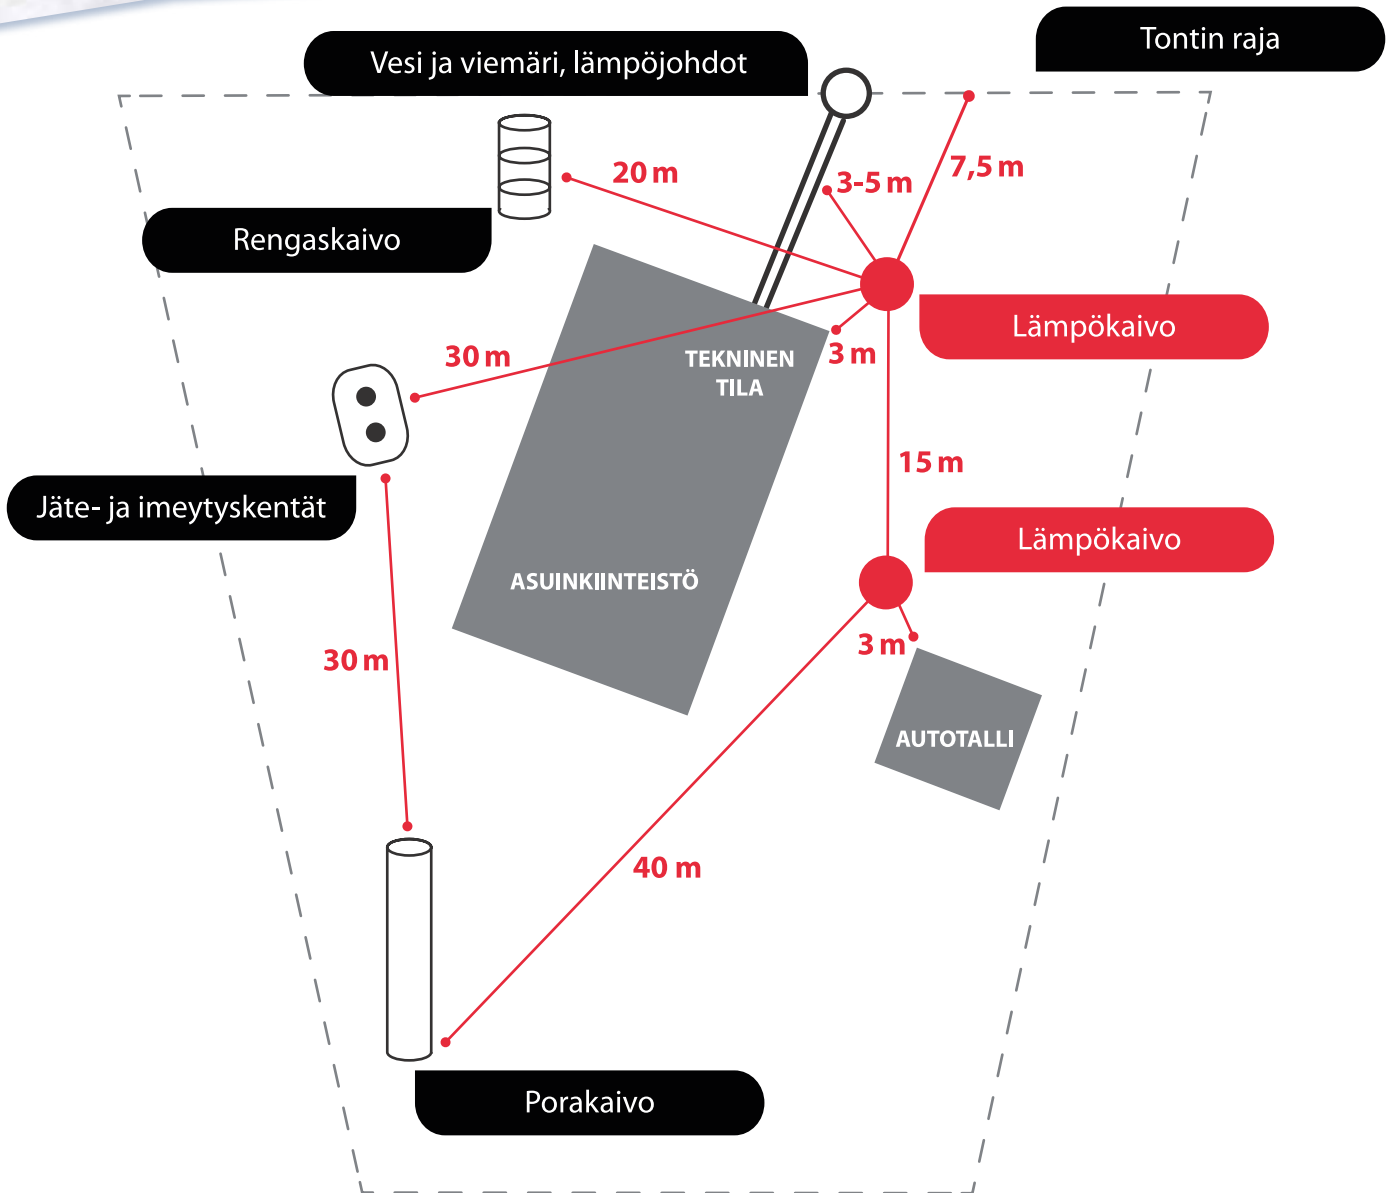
Vesi ja viemäri, lämpöjohdot

Tontin raja

20 m

3-5 m

7,5 m

Rengaskaivo

Lämpökaivo

30 m

TEKNINEN TILA

3 m

15 m

Jäte- ja imeytyskentät

Lämpökaivo

ASUINKIINTEISTÖ

3 m

30 m

AUTOTALLI

40 m

Porakaivo